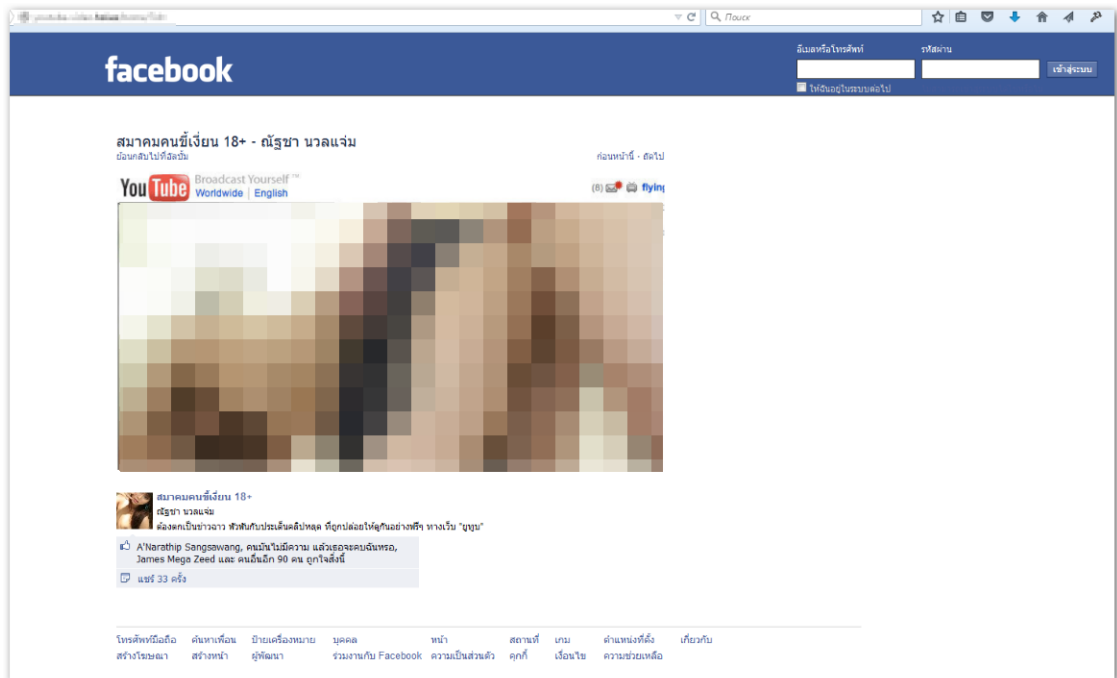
Поиск

facebook

อีเมลหรือโทรศัพท์
รหัสผ่าน
เข้าสู่ระบบ
ให้ฉันอยู่ในระบบต่อไป

สมาคมคนขี้เงี่ยน 18+ - ณัฐชา นวลแจ่ม
ย้อนกลับไปที่อัลบั้ม
ก่อนหน้านี้ · ถัดไป

YouTube Broadcast Yourself™
Worldwide | English
(6) flying

สมาคมคนขี้เงี่ยน 18+
ณัฐชา นวลแจ่ม
ต้องตกเป็นข่าวฉาว หัวหินกับประเด็นคลิปหลุด ที่ถูกปล่อยให้ดูกันอย่างฟรีๆ ทางเว็บ "ยูทูบ"

A'Narathip Sangsawang, คนมันไม่มีความ แล้วเธอจะคบฉันหรอ, James Mega Zeed และ คนอื่นอีก 90 คน ถูกใจสิ่งนี้

แชร์ 33 ครั้ง

โทรศัพท์มือถือ ค้นหาเพื่อน ป้ายเครื่องหมาย บุคคล หน้า สถานที่ เกม ตำแหน่งที่ตั้ง เกี่ยวกับ
สร้างโฆษณา สร้างหน้า ผู้พัฒนา ร่วมงานกับ Facebook ความเป็นส่วนตัว คุกกี้ เงื่อนไข ความช่วยเหลือ